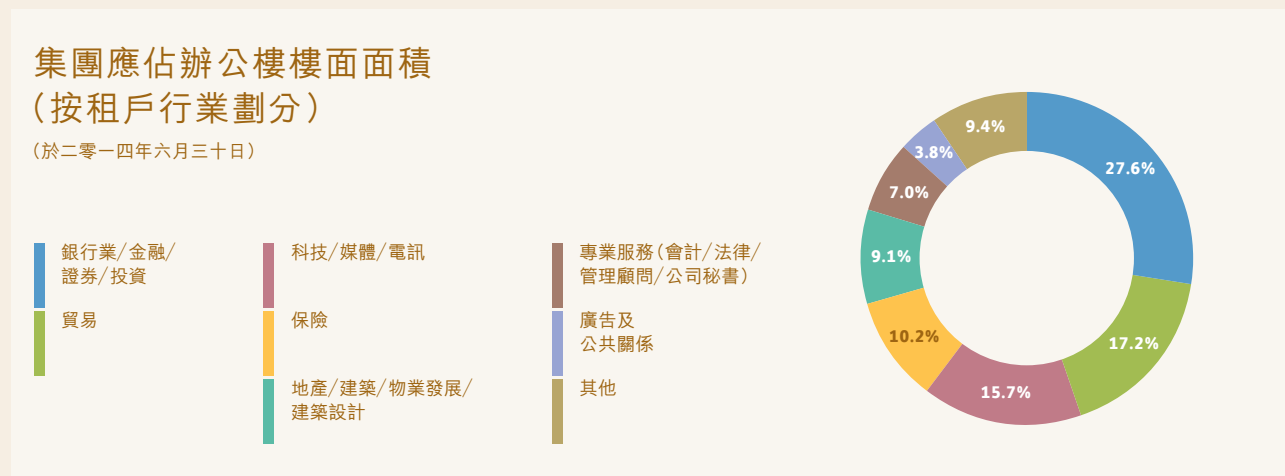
集團應佔辦公樓樓面面積
(按租戶行業劃分)
(於二零一四年六月三十日)

銀行業/金融/證券/投資

貿易

科技/媒體/電訊

保險

地產/建築/物業發展/建築設計

專業服務(會計/法律/管理顧問/公司秘書)

廣告及公共關係

其他

27.6%
17.2%
15.7%
10.2%
9.1%
7.0%
3.8%
9.4%